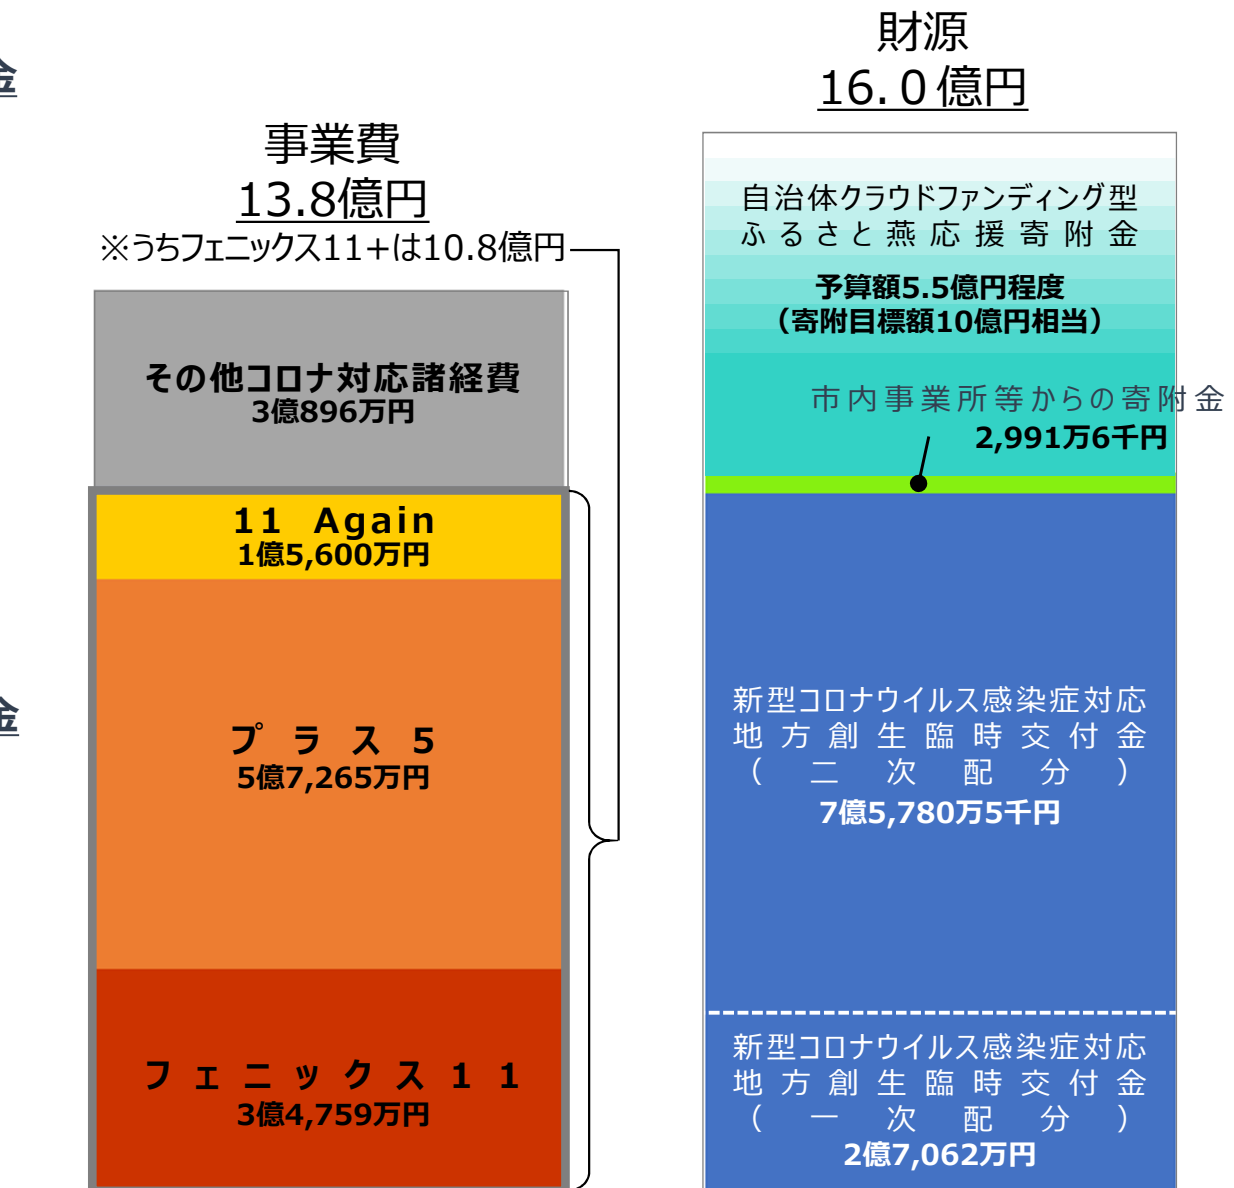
金

金

事業費
13.8億円
※うちフェニックス11+は10.8億円

その他コロナ対応諸経費
3億896万円

11 Again
1億5,600万円

プラス5
5億7,265万円

フェニックス11
3億4,759万円

財源
16.0億円

自治体クラウドファンディング型
ふるさと燕応援寄附金

予算額5.5億円程度
（寄附目標額10億円相当）

市内事業所等からの寄附金
2,991万6千円

新型コロナウイルス感染症対応
地方創生臨時交付金
（二次配分）
7億5,780万5千円

新型コロナウイルス感染症対応
地方創生臨時交付金
（一次配分）
2億7,062万円